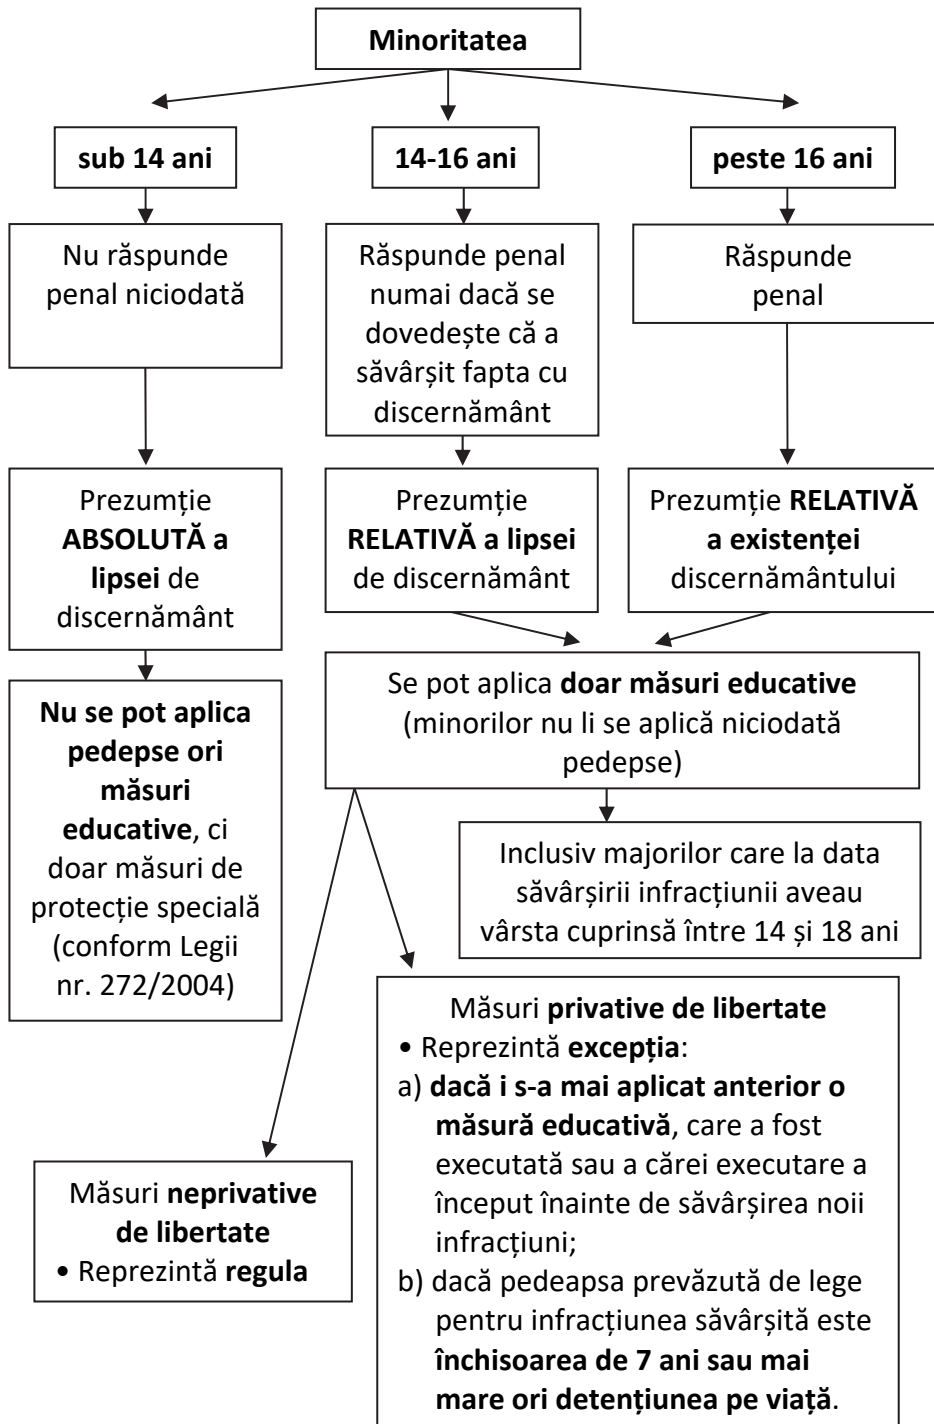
Minoritatea

sub 14 ani

14-16 ani

peste 16 ani

Nu răspunde penal niciodată

Răspunde penal numai dacă se dovedește că a săvârșit fapta cu discernământ

Răspunde penal

Prezumție ABSOLUTĂ a lipsei de discernământ

Prezumție RELATIVĂ a lipsei de discernământ

Prezumție RELATIVĂ a existenței discernământului

Nu se pot aplica pedepse ori măsuri educative, ci doar măsuri de protecție specială (conform Legii nr. 272/2004)

Se pot aplica doar măsuri educative (minorilor nu li se aplică niciodată pedepse)

Inclusiv majorilor care la data săvârșirii infracțiunii aveau vârsta cuprinsă între 14 și 18 ani

Măsuri privative de libertate
• Reprezintă excepția:
a) dacă i s-a mai aplicat anterior o măsură educativă, care a fost executată sau a cărei executare a început înainte de săvârșirea noii infracțiuni;
b) dacă pedeapsa prevăzută de lege pentru infracțiunea săvârșită este închisoarea de 7 ani sau mai mare ori detențiunea pe viață.

Măsuri neprivative de libertate
• Reprezintă regula